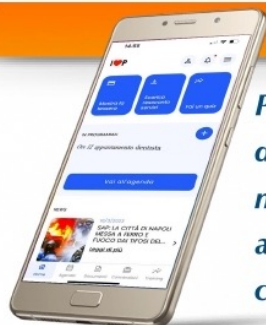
14:XX
I♥P
Bacheca Istituzionale
Gestisci assistenti sociali
Fai un'ipotesi
Un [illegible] appuntamento desiderato
Vai all'agenda
NEWS
SAP: LA CITTÀ DI NAPOLI MESSA A FERRO E FUOCO DAI TIFOSI DEL...
Leggi di più
Home
Agenda
Documenti
Formazione
Tutorial
P
d
n
a
c